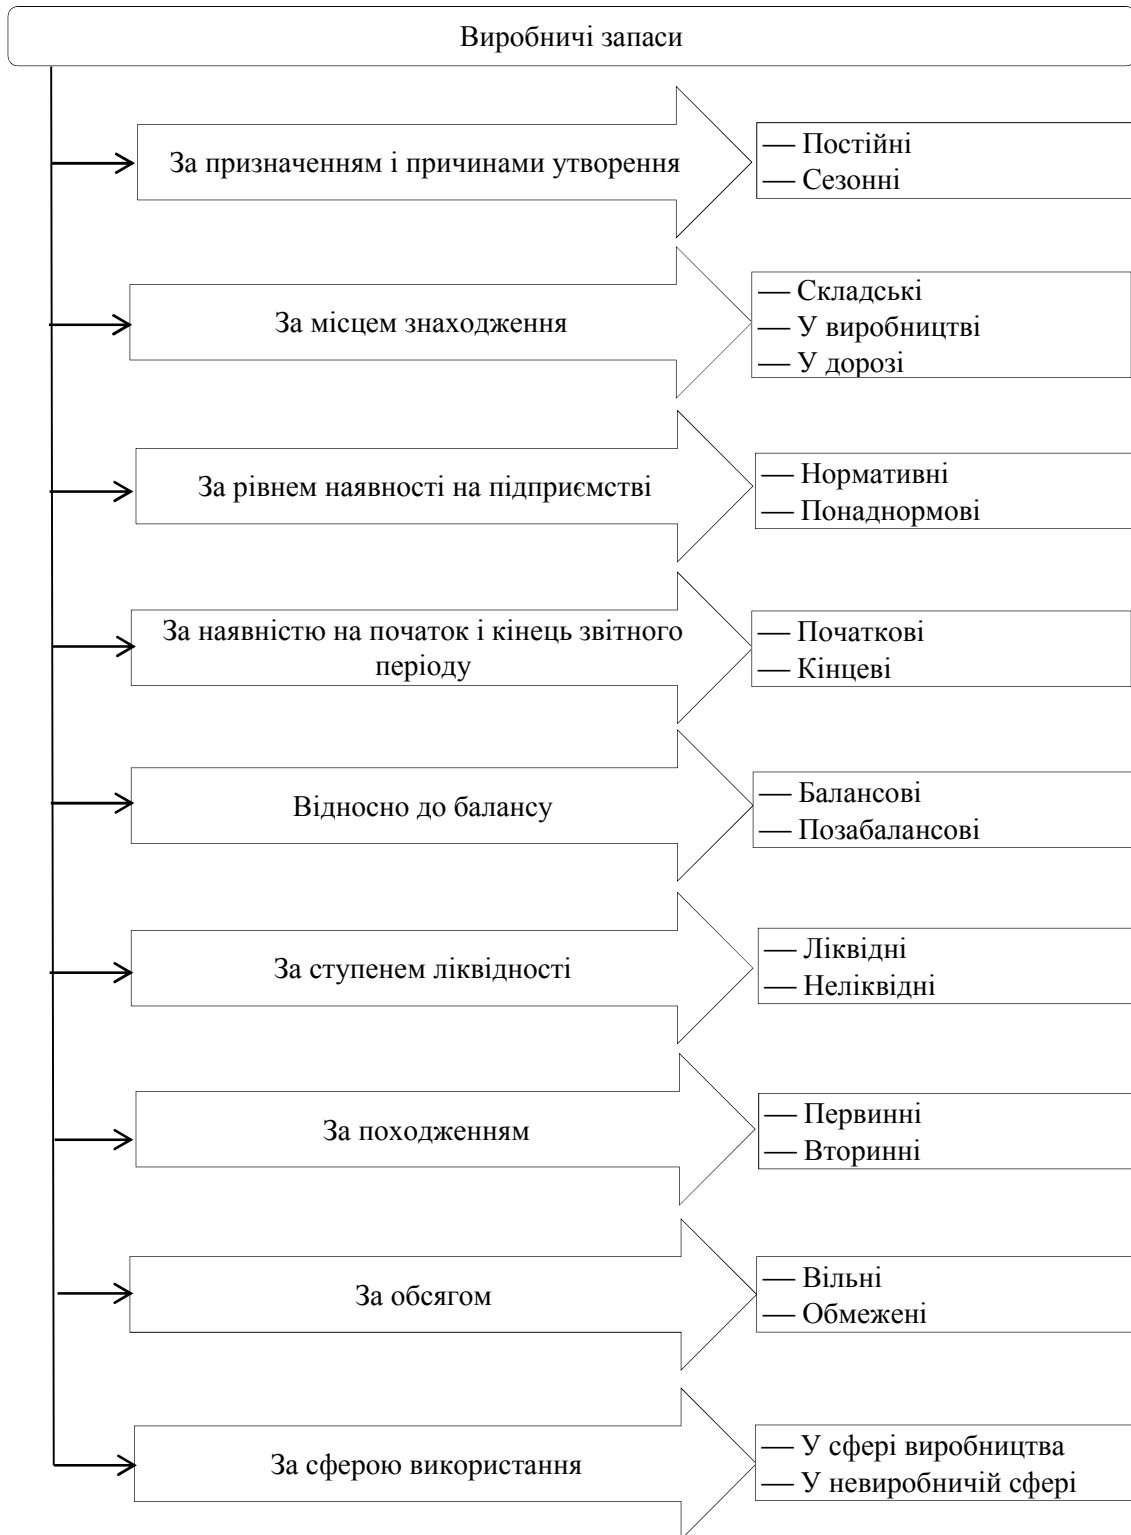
Виробничі запаси

За призначенням і причинами утворення

— Постійні
— Сезонні

За місцем знаходження

— Складські
— У виробництві
— У дорозі

За рівнем наявності на підприємстві

— Нормативні
— Понаднормові

За наявністю на початок і кінець звітного періоду

— Початкові
— Кінцеві

Відносно до балансу

— Балансові
— Позабалансові

За ступенем ліквідності

— Ліквідні
— Неліквідні

За походженням

— Первинні
— Вторинні

За обсягом

— Вільні
— Обмежені

За сферою використання

— У сфері виробництва
— У невиробничій сфері